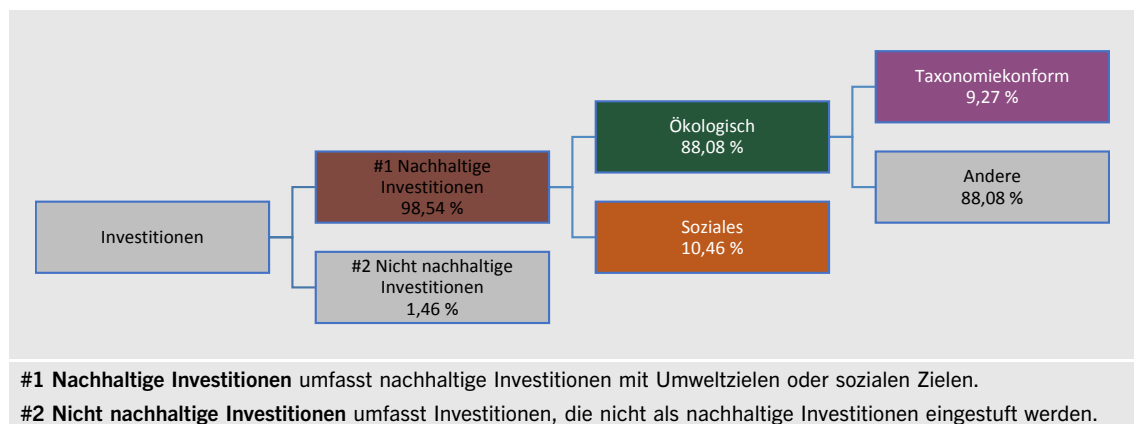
Investitionen

#1 Nachhaltige Investitionen 98,54 %

#2 Nicht nachhaltige Investitionen 1,46 %

Ökologisch 88,08 %

Soziales 10,46 %

Taxonomiekonform 9,27 %

Andere 88,08 %

**#1 Nachhaltige Investitionen** umfasst nachhaltige Investitionen mit Umweltzielen oder sozialen Zielen.

**#2 Nicht nachhaltige Investitionen** umfasst Investitionen, die nicht als nachhaltige Investitionen eingestuft werden.